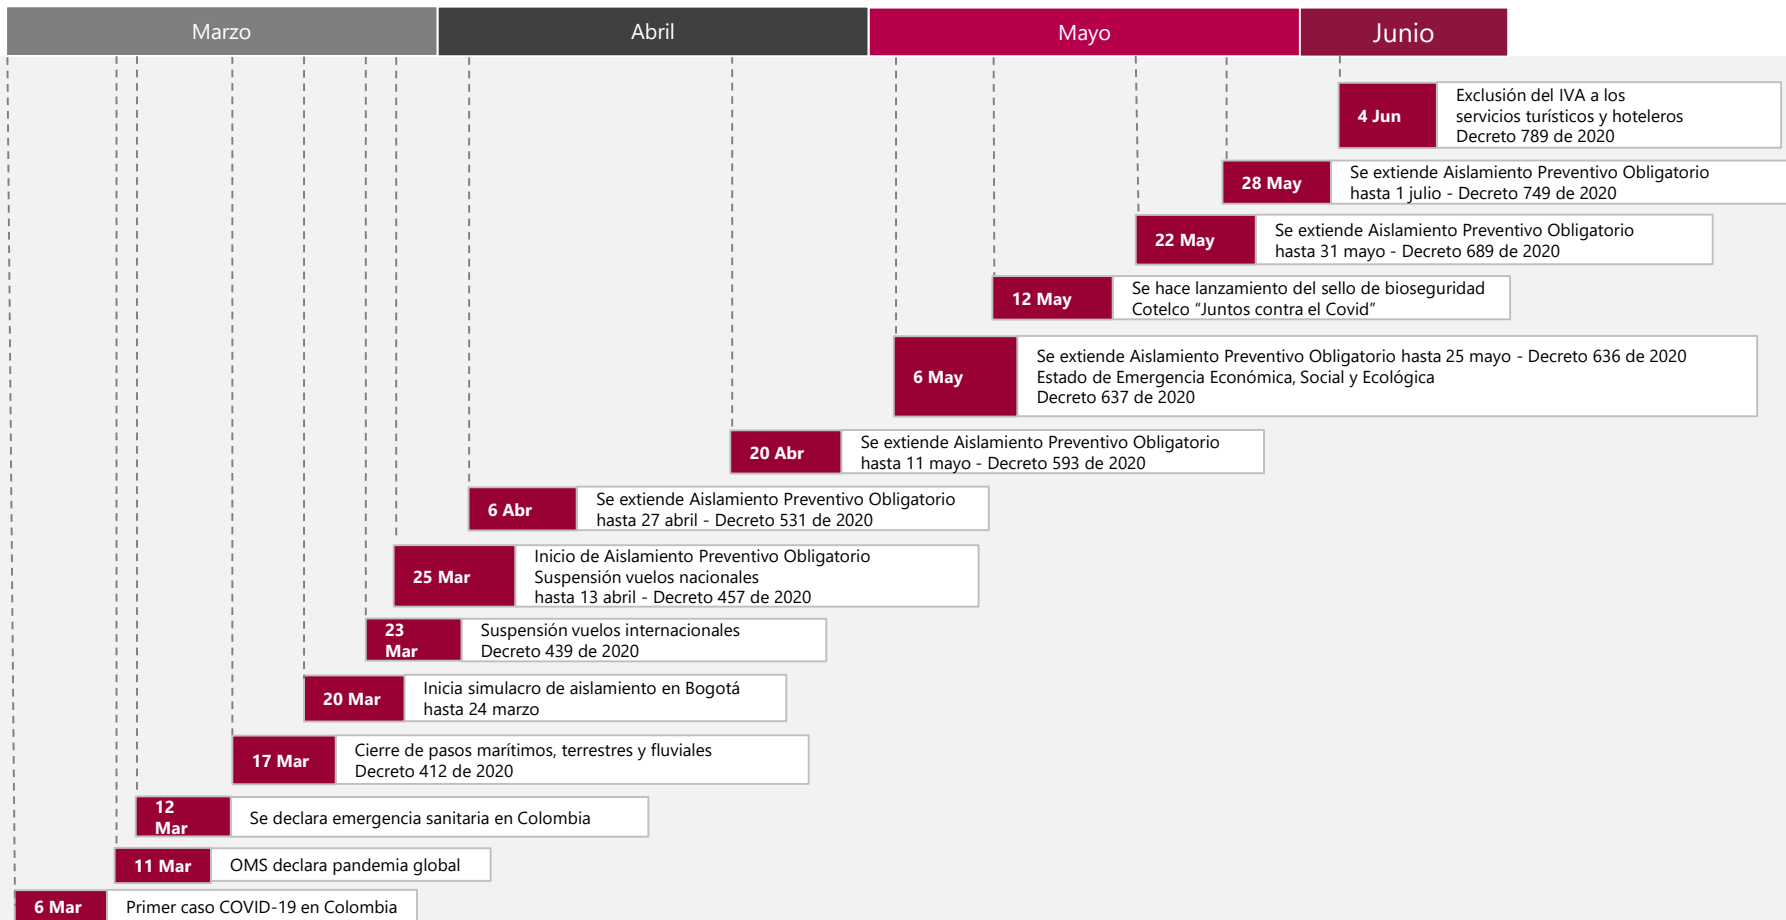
Marzo Abril Mayo Junio

4 Jun Exclusión del IVA a los servicios turísticos y hoteleros Decreto 789 de 2020

28 May Se extiende Aislamiento Preventivo Obligatorio hasta 1 julio - Decreto 749 de 2020

22 May Se extiende Aislamiento Preventivo Obligatorio hasta 31 mayo - Decreto 689 de 2020

12 May Se hace lanzamiento del sello de bioseguridad Cotelco "Juntos contra el Covid"

6 May Se extiende Aislamiento Preventivo Obligatorio hasta 25 mayo - Decreto 636 de 2020
Estado de Emergencia Económica, Social y Ecológica
Decreto 637 de 2020

20 Abr Se extiende Aislamiento Preventivo Obligatorio hasta 11 mayo - Decreto 593 de 2020

6 Abr Se extiende Aislamiento Preventivo Obligatorio hasta 27 abril - Decreto 531 de 2020

25 Mar Inicio de Aislamiento Preventivo Obligatorio
Suspensión vuelos nacionales
hasta 13 abril - Decreto 457 de 2020

23 Mar Suspensión vuelos internacionales Decreto 439 de 2020

20 Mar Inicia simulacro de aislamiento en Bogotá hasta 24 marzo

17 Mar Cierre de pasos marítimos, terrestres y fluviales Decreto 412 de 2020

12 Mar Se declara emergencia sanitaria en Colombia

11 Mar OMS declara pandemia global

6 Mar Primer caso COVID-19 en Colombia